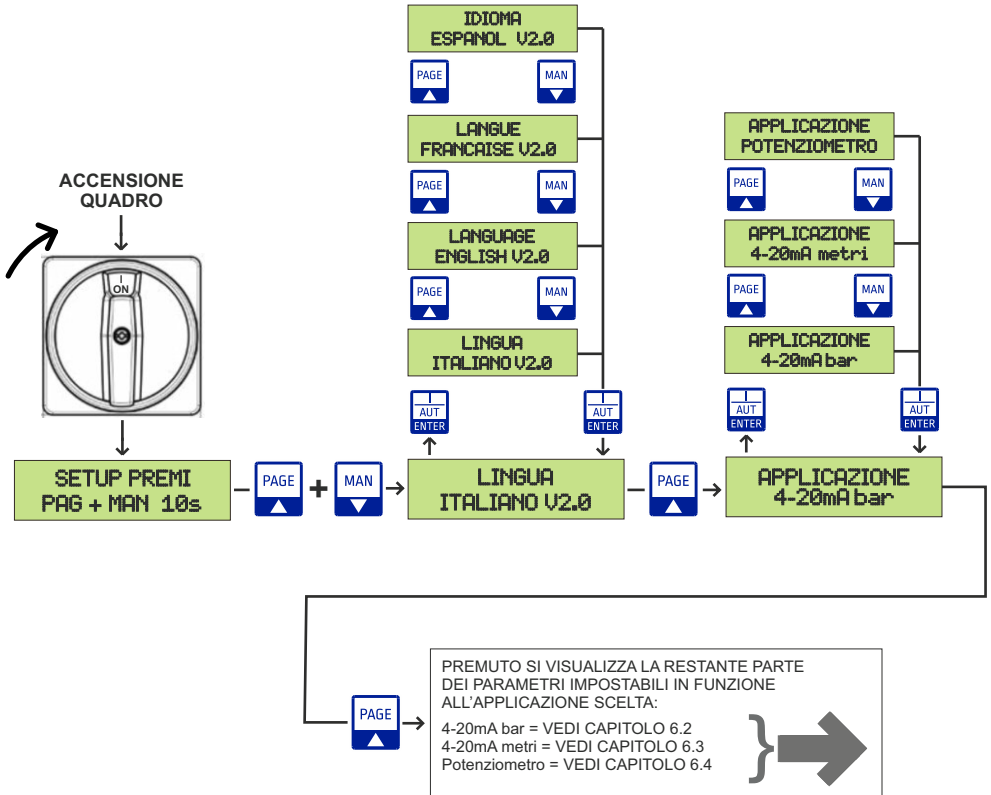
ACCENSIONE QUADRO

I
ON

SETUP PREMI
PAG + MAN 10s

PAGE

+

MAN

IDIOMA
ESPANOL V2.0

PAGE

MAN

LANGUE
FRANCAISE V2.0

PAGE

MAN

LANGUAGE
ENGLISH V2.0

PAGE

MAN

LINGUA
ITALIANO V2.0

AUT
ENTER

AUT
ENTER

LINGUA
ITALIANO V2.0

PAGE

APPLICAZIONE
POTENZIOMETRO

PAGE

MAN

APPLICAZIONE
4-20mA metri

PAGE

MAN

APPLICAZIONE
4-20mA bar

AUT
ENTER

AUT
ENTER

APPLICAZIONE
4-20mA bar

PAGE

PREMUTO SI VISUALIZZA LA RESTANTE PARTE DEI PARAMETRI IMPOSTABILI IN FUNZIONE ALL'APPLICAZIONE SCELTA:

4-20mA bar = VEDI CAPITOLO 6.2
4-20mA metri = VEDI CAPITOLO 6.3
Potenziometro = VEDI CAPITOLO 6.4